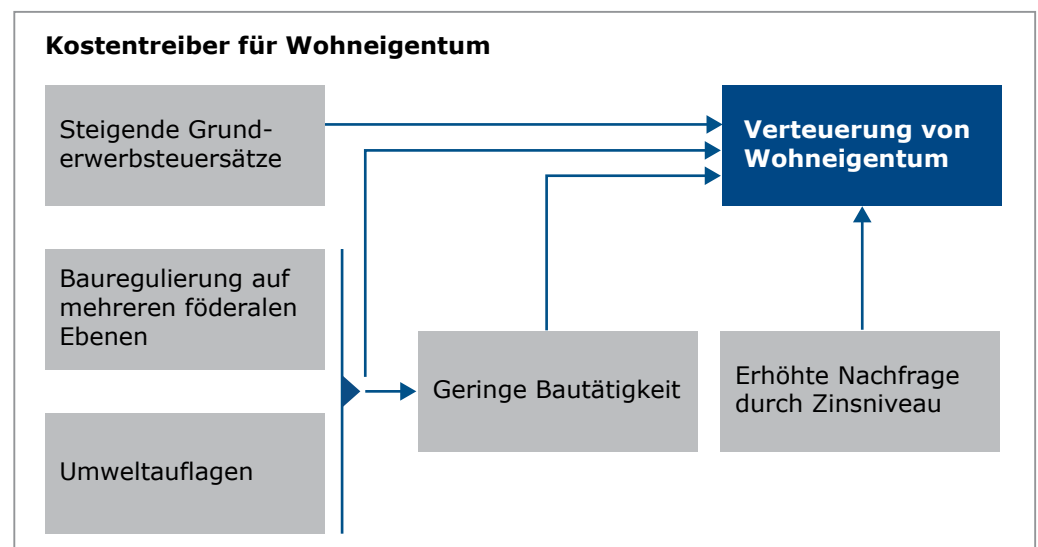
Kostentreiber für Wohneigentum

Steigende Grunderwerbsteuersätze

Verteuerung von Wohneigentum

Bauregulierung auf mehreren föderalen Ebenen

Geringe Bautätigkeit

Erhöhte Nachfrage durch Zinsniveau

Umweltauflagen